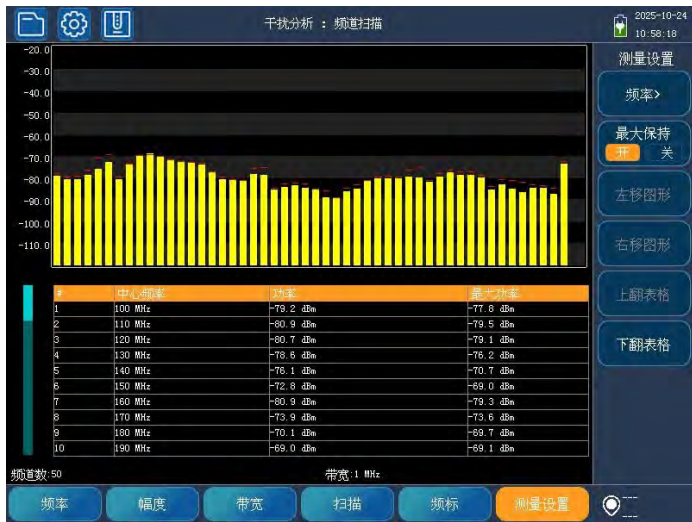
干扰分析 ： 频道扫描

2025-10-24
10:58:18

-20.0
-30.0
-40.0
-50.0
-60.0
-70.0
-80.0
-90.0
-100.0
-110.0

| # | 中心频率 | 功率 | 最大功率 |
|---|---|---|---|
| 1 | 100 MHz | -79.2 dBm | -77.8 dBm |
| 2 | 110 MHz | -80.9 dBm | -79.5 dBm |
| 3 | 120 MHz | -80.7 dBm | -79.1 dBm |
| 4 | 130 MHz | -78.6 dBm | -76.2 dBm |
| 5 | 140 MHz | -76.1 dBm | -70.7 dBm |
| 6 | 150 MHz | -72.8 dBm | -69.0 dBm |
| 7 | 160 MHz | -80.9 dBm | -79.3 dBm |
| 8 | 170 MHz | -73.9 dBm | -73.6 dBm |
| 9 | 180 MHz | -70.1 dBm | -69.7 dBm |
| 10 | 190 MHz | -69.0 dBm | -69.1 dBm |

频道数:50
带宽:1 MHz

测量设置
频率>
最大保持
开 关
左移图形
右移图形
上翻表格
下翻表格

频率
幅度
带宽
扫描
频标
测量设置